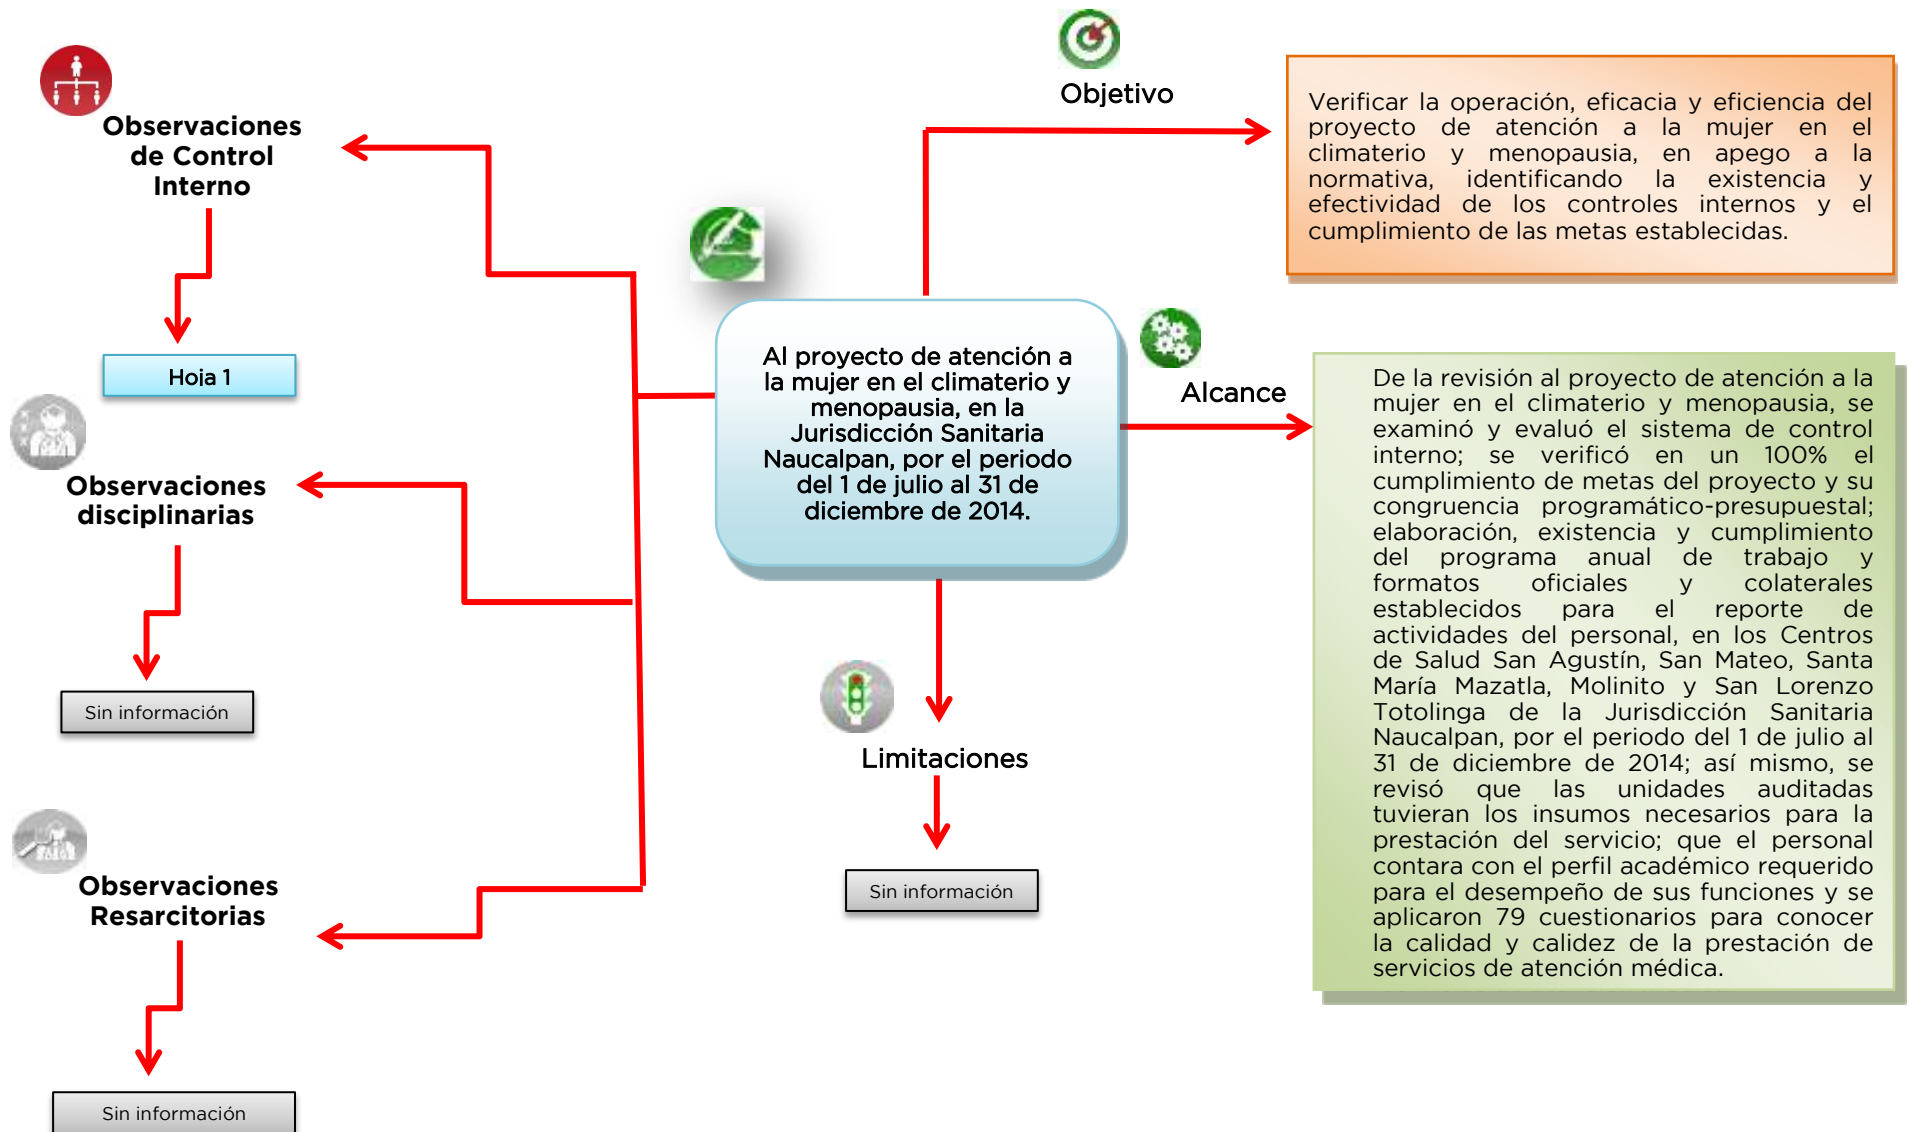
Observaciones de Control Interno

Hoia 1

Observaciones disciplinarias

Sin información

Observaciones Resarcitorias

Sin información

Al proyecto de atención a la mujer en el climaterio y menopausia, en la Jurisdicción Sanitaria Naucalpan, por el periodo del 1 de julio al 31 de diciembre de 2014.

Objetivo

Verificar la operación, eficacia y eficiencia del proyecto de atención a la mujer en el climaterio y menopausia, en apego a la normativa, identificando la existencia y efectividad de los controles internos y el cumplimiento de las metas establecidas.

Alcance

De la revisión al proyecto de atención a la mujer en el climaterio y menopausia, se examinó y evaluó el sistema de control interno; se verificó en un 100% el cumplimiento de metas del proyecto y su congruencia programático-presupuestal; elaboración, existencia y cumplimiento del programa anual de trabajo y formatos oficiales y colaterales establecidos para el reporte de actividades del personal, en los Centros de Salud San Agustín, San Mateo, Santa María Mazatla, Molinito y San Lorenzo Totolinga de la Jurisdicción Sanitaria Naucalpan, por el periodo del 1 de julio al 31 de diciembre de 2014; así mismo, se revisó que las unidades auditadas tuvieran los insumos necesarios para la prestación del servicio; que el personal contara con el perfil académico requerido para el desempeño de sus funciones y se aplicaron 79 cuestionarios para conocer la calidad y calidez de la prestación de servicios de atención médica.

Limitaciones

Sin información